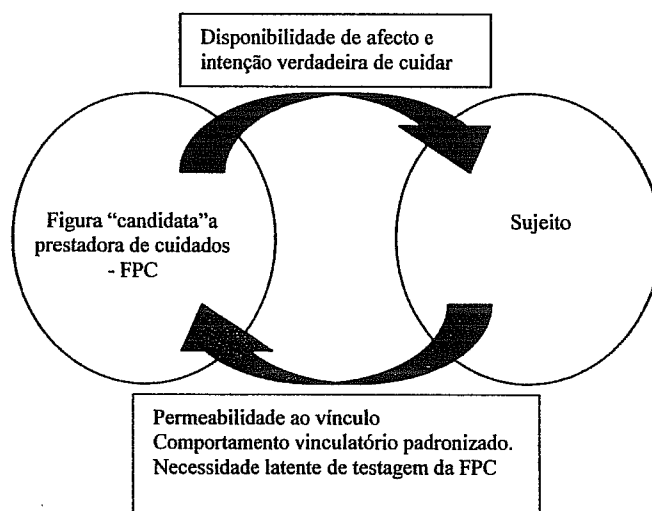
Disponibilidade de afecto e intenção verdadeira de cuidar

Figura “candidata”a prestadora de cuidados - FPC

Sujeito

Permeabilidade ao vínculo
Comportamento vinculatório padronizado.
Necessidade latente de testagem da FPC